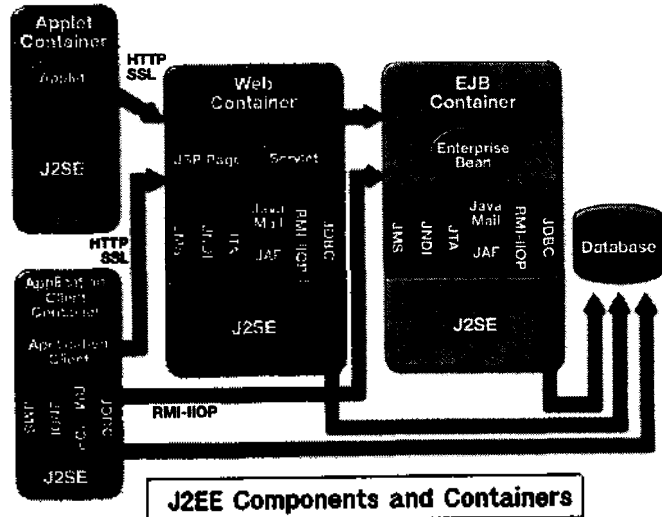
Applet Container

Applet

J2SE

HTTP SSL

Web Container

JSP Page

Servlet

JMS

JNDI

JTA

Java Mail

JAF

RMI-IIOP

JDBC

J2SE

EJB Container

Enterprise Bean

JMS

JNDI

JTA

Java Mail

JAF

RMI-IIOP

JDBC

J2SE

Database

HTTP SSL

Application Client Container

Application Client

JMS

JNDI

RMI-IIOP

JDBC

J2SE

RMI-IIOP

J2EE Components and Containers